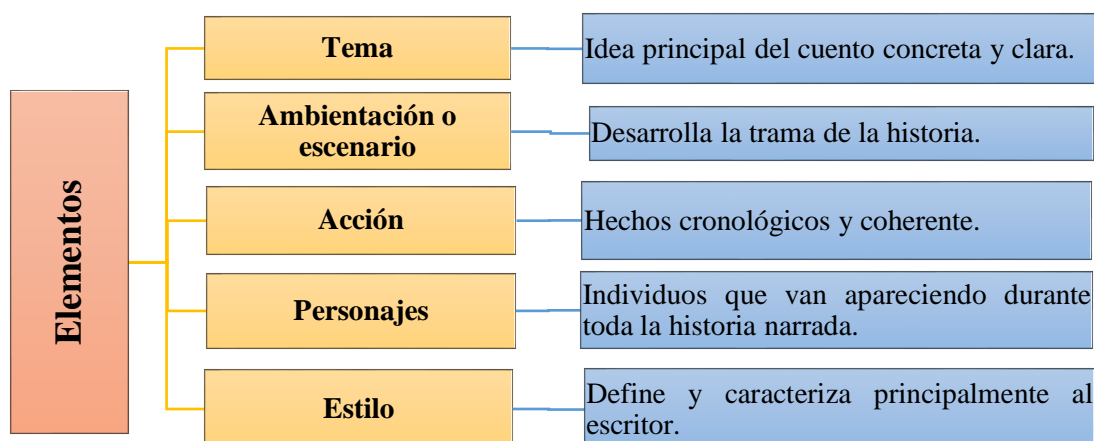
Elementos

Tema

Idea principal del cuento concreta y clara.

Ambientación o escenario

Desarrolla la trama de la historia.

Acción

Hechos cronológicos y coherente.

Personajes

Individuos que van apareciendo durante toda la historia narrada.

Estilo

Define y caracteriza principalmente al escritor.